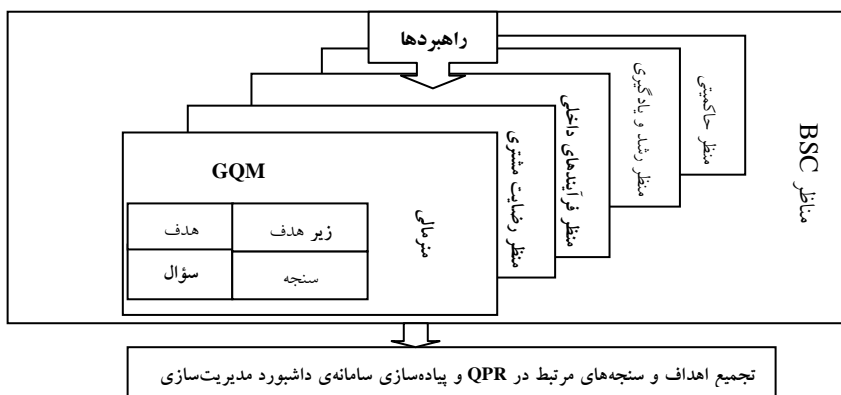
راهبردها

مناظر BSC

منظر حاکمیتی

منظر رشد و یادگیری

منظر فرآیندهای داخلی

منظر رضایت مشتری

منظر مالی

GQM

| زیر هدف | هدف |
|---|---|
| سنجه | سؤال |

تجمیع اهداف و سنجه‌های مرتبط در QPR و پیاده‌سازی سامانه‌ی داشبورد مدیریت‌سازی